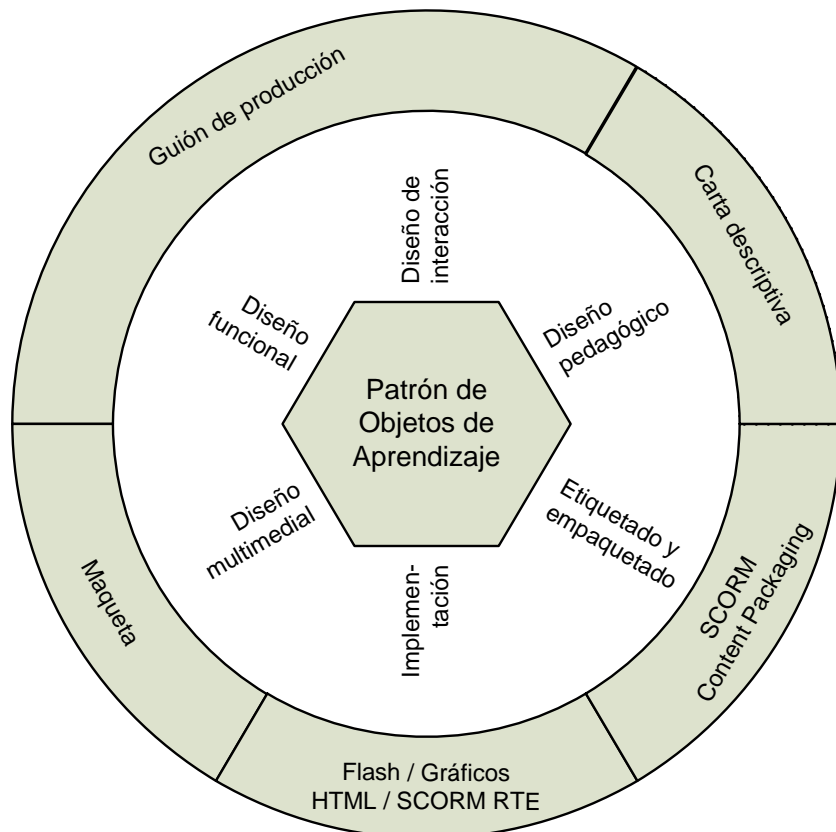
Guión de producción

Carta descriptiva

SCORM
Content Packaging

Flash / Gráficos
HTML / SCORM RTE

Maqueta

Diseño de interacción

Diseño pedagógico

Etiquetado y empaquetado

Implementación

Diseño multimedial

Diseño funcional

Patrón de Objetos de Aprendizaje